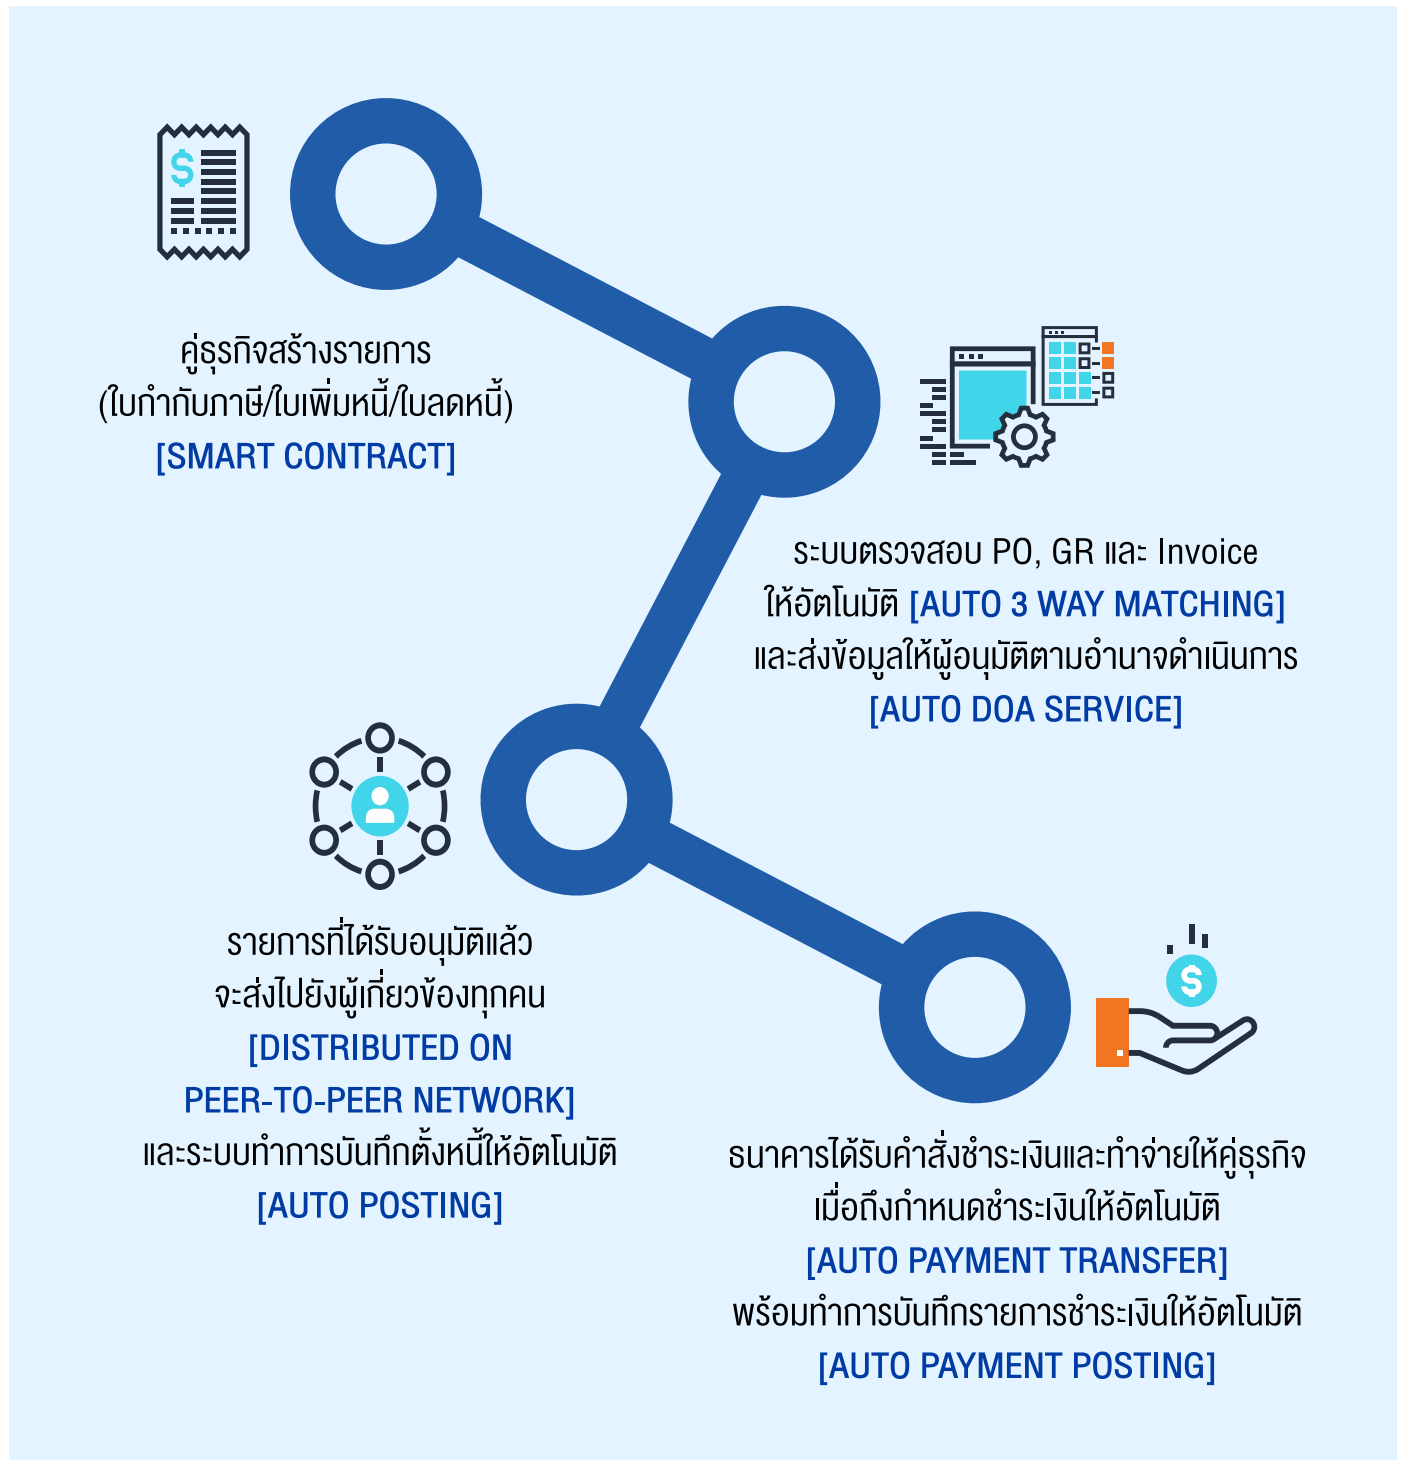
$

คู่ธุรกิจสร้างรายการ
(ใบกำกับภาษี/ใบเพิ่มหนี้/ใบลดหนี้)
[SMART CONTRACT]

ระบบตรวจสอบ PO, GR และ Invoice
ให้อัตโนมัติ [AUTO 3 WAY MATCHING]
และส่งข้อมูลให้ผู้อนุมัติตามอำนาจดำเนินการ
[AUTO DOA SERVICE]

รายการที่ได้รับอนุมัติแล้ว
จะส่งไปยังผู้เกี่ยวข้องทุกคน
[DISTRIBUTED ON
PEER-TO-PEER NETWORK]
และระบบทำการบันทึกตั้งหนี้ให้อัตโนมัติ
[AUTO POSTING]

$

ธนาคารได้รับคำสั่งชำระเงินและทำจ่ายให้คู่ธุรกิจ
เมื่อถึงกำหนดชำระเงินให้อัตโนมัติ
[AUTO PAYMENT TRANSFER]
พร้อมทำการบันทึกรายการชำระเงินให้อัตโนมัติ
[AUTO PAYMENT POSTING]